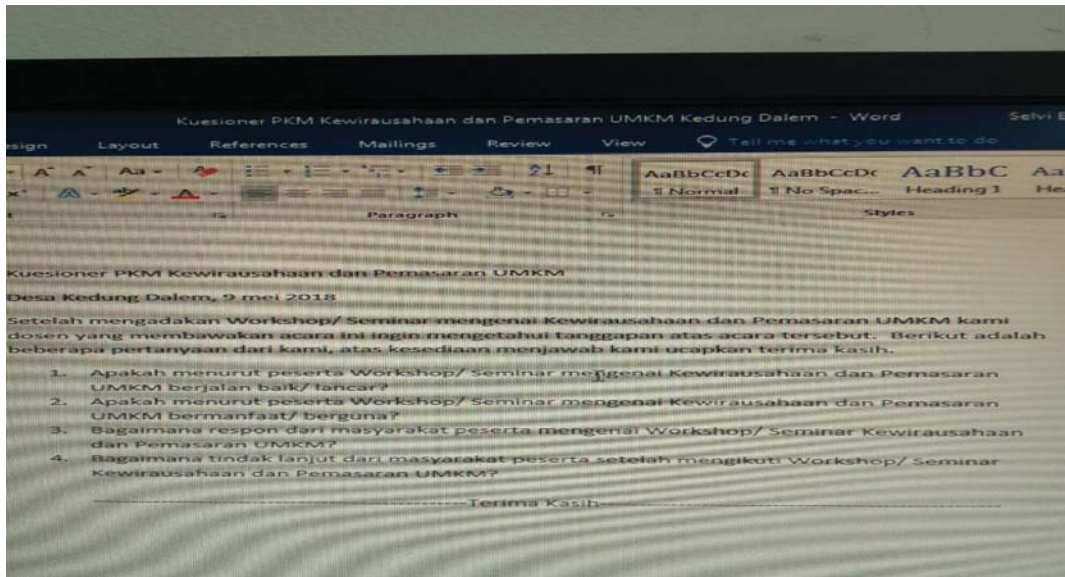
Kuesioner PKM Kewirausahaan dan Pemasaran UMKM Kedung Dalem - Word

Selvi E

sign Layout References Mailings Review View Tell me what you want to do

AaBbCcDc ¶ Normal AaBbCcDc ¶ No Spac... AaBbC Heading 1 Aa He

Paragraph

Styles

Kuesioner PKM Kewirausahaan dan Pemasaran UMKM

Desa Kedung Dalem, 9 mei 2018

Setelah mengadakan Workshop/ Seminar mengenai Kewirausahaan dan Pemasaran UMKM kami dosen yang membawakan acara ini ingin mengetahui tanggapan atas acara tersebut. Berikut adalah beberapa pertanyaan dari kami, atas kesediaan menjawab kami ucapkan terima kasih.

1. Apakah menurut peserta Workshop/ Seminar mengenai Kewirausahaan dan Pemasaran UMKM berjalan baik/ lancar?
2. Apakah menurut peserta Workshop/ Seminar mengenai Kewirausahaan dan Pemasaran UMKM bermanfaat/ berguna?
3. Bagaimana respon dari masyarakat peserta mengenai Workshop/ Seminar Kewirausahaan dan Pemasaran UMKM?
4. Bagaimana tindak lanjut dari masyarakat peserta setelah mengikuti Workshop/ Seminar Kewirausahaan dan Pemasaran UMKM?

------------------------Terima Kasih------------------------